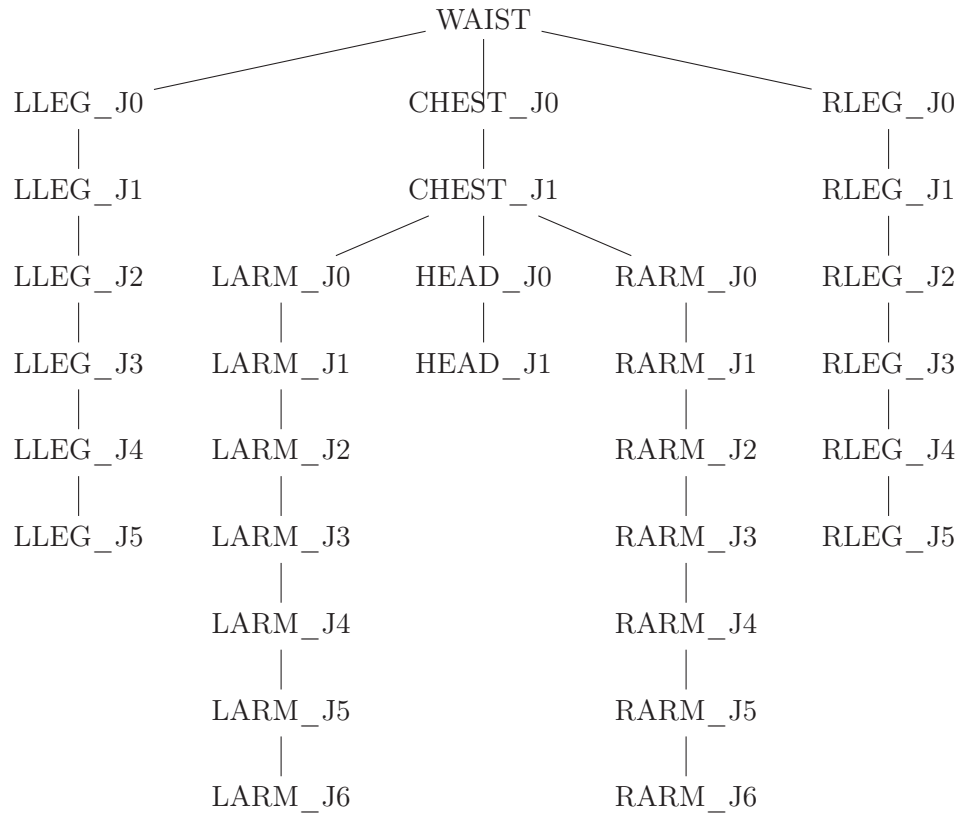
WAIST

LLEG_J0
LLEG_J1
LLEG_J2
LLEG_J3
LLEG_J4
LLEG_J5

CHEST_J0
CHEST_J1

LARM_J0
LARM_J1
LARM_J2
LARM_J3
LARM_J4
LARM_J5
LARM_J6

HEAD_J0
HEAD_J1

RARM_J0
RARM_J1
RARM_J2
RARM_J3
RARM_J4
RARM_J5
RARM_J6

RLEG_J0
RLEG_J1
RLEG_J2
RLEG_J3
RLEG_J4
RLEG_J5